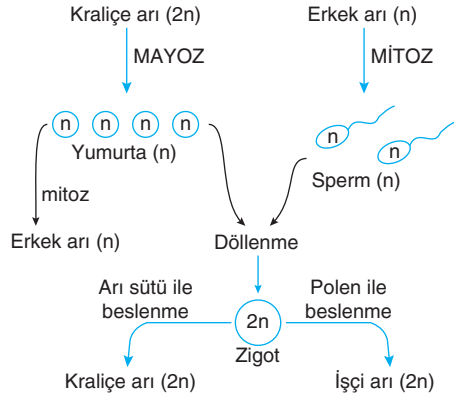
Kraliçe arı (2n)

MAYOZ

Erkek arı (n)

MİTOZ

n n n n

Yumurta (n)

n n

Sperm (n)

mitoz

Erkek arı (n)

Döllenme

Arı sütü ile beslenme

Polen ile beslenme

2n

Zigot

Kraliçe arı (2n)

İşçi arı (2n)